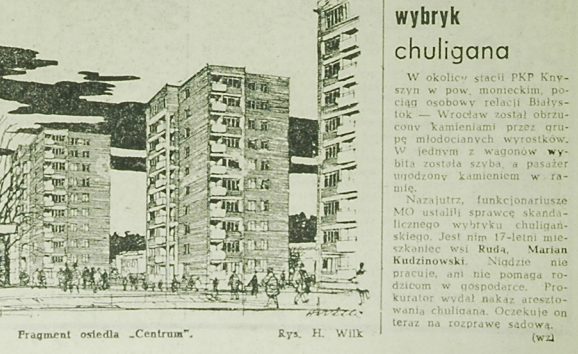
Fragment osiedla „Centrum".

Rys. H. Wilk

wybryk chuligana

W okolicy stacji PKP Knyszyn w pow. monieckim, pociąg osobowy relacji Białystok — Wrocław został obrzucony kamieniami przez grupę młodocianych wyrostków. W jednym z wagonów wybita została szyba, a pasażer ugodzony kamieniem w ramię.

Nazajutrz, funkcjonariusze MO ustalili sprawcę skandalicznego wybryku chuligańskiego. Jest nim 17-letni mieszkaniec wsi Ruda, Marian Kudzinowski. Nigdzie nie pracuje, ani nie pomaga rodzicom w gospodarce. Prokurator wydał nakaz aresztowania chuligana. Oczekuje on teraz na rozprawę sądową.

(wz)